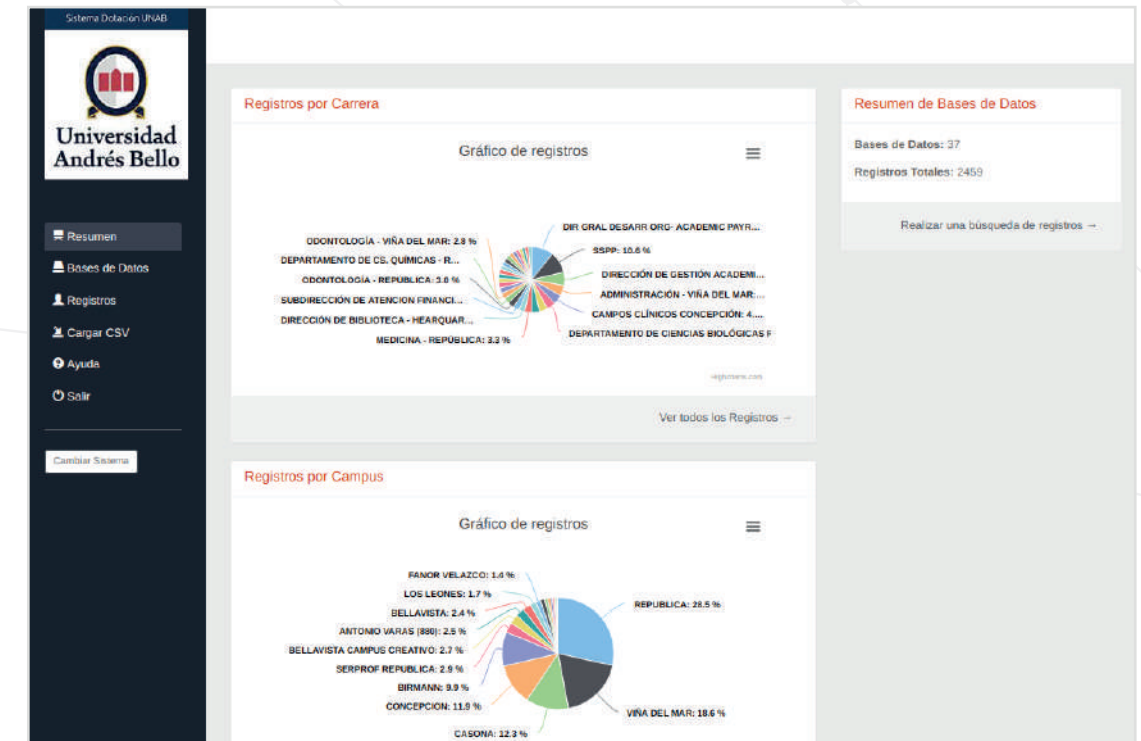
Sistema Dotación UNAB

Universidad Andrés Bello

Resumen
Bases de Datos
Registros
Cargar CSV
Ayuda
Salir

Cambiar Sistema

Registros por Carrera

Gráfico de registros

ODONTOLOGÍA - VIÑA DEL MAR: 2.8 %
DEPARTAMENTO DE CS. QUÍMICAS - R...
ODONTOLOGÍA - REPÚBLICA: 3.0 %
SUBDIRECCIÓN DE ATENCION FINANCI...
DIRECCIÓN DE BIBLIOTECA - HEARQUAR...
MEDICINA - REPÚBLICA: 3.3 %
DIR GRAL DESARR ORG- ACADEMIC PAYR...
SSPP: 10.6 %
DIRECCIÓN DE GESTIÓN ACADEMI...
ADMINISTRACIÓN - VIÑA DEL MAR:...
CAMPOS CLÍNICOS CONCEPCIÓN: 4....
DEPARTAMENTO DE CIENCIAS BIOLÓGICAS F

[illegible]

Ver todos los Registros →

Resumen de Bases de Datos

Bases de Datos: 37

Registros Totales: 2459

Realizar una búsqueda de registros →

Registros por Campus

Gráfico de registros

FANOR VELAZCO: 1.4 %
LOS LEONES: 1.7 %
BELLAVISTA: 2.4 %
ANTONIO VARAS [880]: 2.5 %
BELLAVISTA CAMPUS CREATIVO: 2.7 %
SERPROF REPUBLICA: 2.9 %
BIRMANN: 9.9 %
CONCEPCION: 11.9 %
CASONA: 12.3 %
REPUBLICA: 28.5 %
VIÑA DEL MAR: 18.6 %